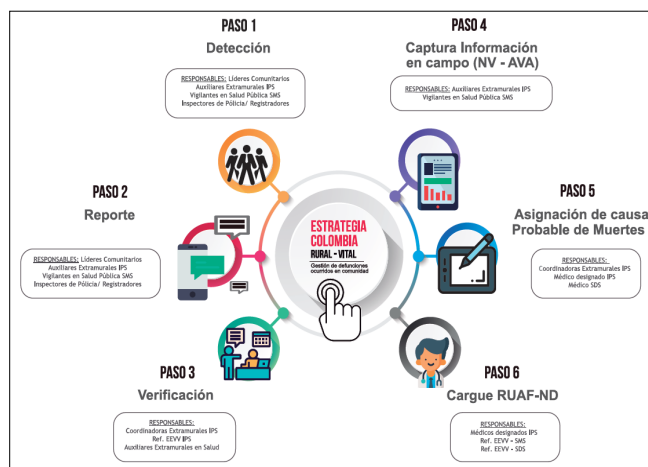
PASO 1
Detección

RESPONSABLES: Líderes Comunitarios
Auxiliares Extramurales IPS
Vigilantes en Salud Pública SMS
Inspectores de Pólicia/ Registradores

PASO 4
Captura Información en campo (NV - AVA)

RESPONSABLES: Auxiliares Extramurales IPS
Vigilantes en Salud Pública SMS

PASO 2
Reporte

RESPONSABLES: Líderes Comunitarios
Auxiliares Extramurales IPS
Vigilantes en Salud Pública SMS
Inspectores de Pólicia/ Registradores

ESTRATEGIA COLOMBIA
RURAL - VITAL
Gestión de defunciones ocurridas en comunidad

PASO 5
Asignación de causa Probable de Muertes

RESPONSABLES:
Coordinadoras Extramurales IPS
Médico designado IPS
Médico SDS

PASO 3
Verificación

RESPONSABLES:
Coordinadoras Extramurales IPS
Ref. EEVV IPS
Auxiliares Extramurales en Salud

PASO 6
Cargue RUAF-ND

RESPONSABLES:
Médicos designados IPS
Ref. EEVV - SMS
Ref. EEVV - SDS